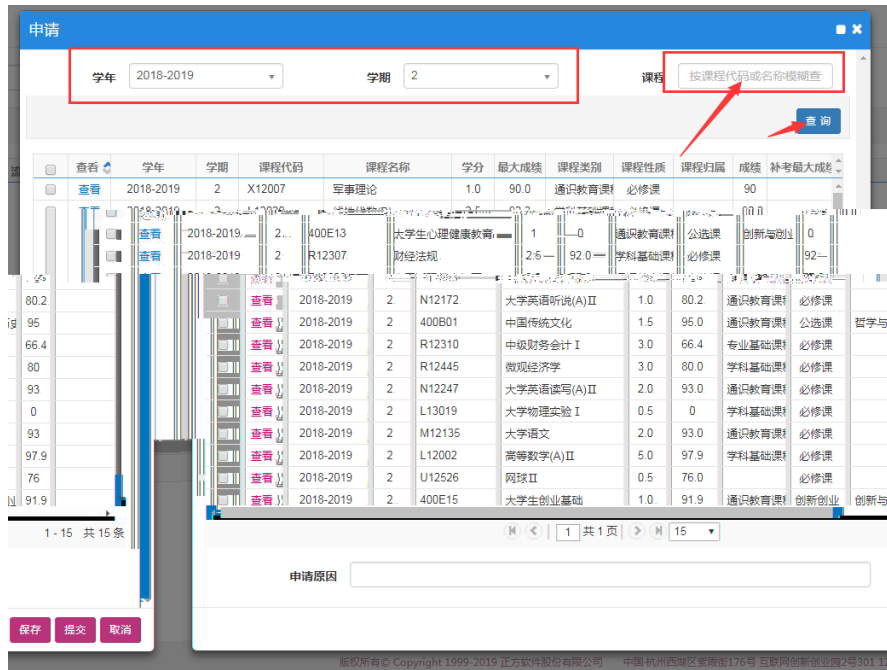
申请

学年 2018-2019
学期 2
课程 按课程代码或名称模糊查
查询

| | 查看 | 学年 | 学期 | 课程代码 | 课程名称 | 学分 | 最大成绩 | 课程类别 | 课程性质 | 课程归属 | 成绩 | 补考最大成绩 |
|---|---|---|---|---|---|---|---|---|---|---|---|---|
| | 查看 | 2018-2019 | 2 | X12007 | 军事理论 | 1.0 | 90.0 | 通识教育课 | 必修课 | | 90 | |
| | 查看 | 2018-2019 | 2 | 400E13 | 大学生心理健康教育 | 1 | 0 | 通识教育课 | 公选课 | 创新与创业 | 0 | |
| | 查看 | 2018-2019 | 2 | R12307 | 财经法规 | 2.5 | 92.0 | 学科基础课 | 必修课 | | 92 | |
| | 查看 | 2018-2019 | 2 | N12172 | 大学英语听说(A)Ⅱ | 1.0 | 80.2 | 通识教育课 | 必修课 | | 80.2 | |
| | 查看 | 2018-2019 | 2 | 400B01 | 中国传统文化 | 1.5 | 95.0 | 通识教育课 | 公选课 | 哲学与 | 95 | |
| | 查看 | 2018-2019 | 2 | R12310 | 中级财务会计Ⅰ | 3.0 | 66.4 | 专业基础课 | 必修课 | | 66.4 | |
| | 查看 | 2018-2019 | 2 | R12445 | 微观经济学 | 3.0 | 80.0 | 学科基础课 | 必修课 | | 80 | |
| | 查看 | 2018-2019 | 2 | N12247 | 大学英语读写(A)Ⅱ | 2.0 | 93.0 | 通识教育课 | 必修课 | | 93 | |
| | 查看 | 2018-2019 | 2 | L13019 | 大学物理实验Ⅰ | 0.5 | 0 | 学科基础课 | 必修课 | | 0 | |
| | 查看 | 2018-2019 | 2 | M12135 | 大学语文 | 2.0 | 93.0 | 通识教育课 | 必修课 | | 93 | |
| | 查看 | 2018-2019 | 2 | L12002 | 高等数学(A)Ⅱ | 5.0 | 97.9 | 学科基础课 | 必修课 | | 97.9 | |
| | 查看 | 2018-2019 | 2 | U12526 | 网球Ⅱ | 0.5 | 76.0 | | 必修课 | | 76 | |
| | 查看 | 2018-2019 | 2 | 400E15 | 大学生创业基础 | 1.0 | 91.9 | 通识教育课 | 创新创业 | 创新与 | 91.9 | |

1 - 15 共 15 条
1 共 1 页 15

申请原因

保存 提交 取消

版权所有© Copyright 1999-2019 正方软件股份有限公司 中国·杭州西湖区紫霞街176号 互联网创新创业园2号301